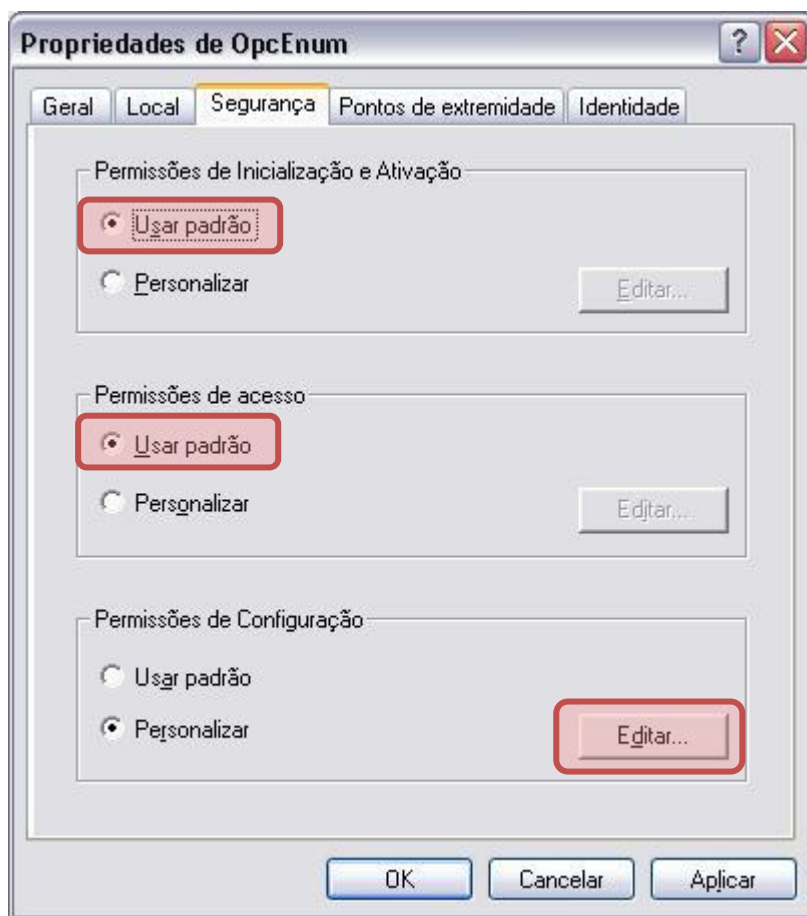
Propriedades de OpcEnum

?

Geral | Local | Segurança | Pontos de extremidade | Identidade

Permissões de Inicialização e Ativação

Usar padrão

Personalizar

Editar...

Permissões de acesso

Usar padrão

Personalizar

Editar...

Permissões de Configuração

Usar padrão

Personalizar

Editar...

OK | Cancelar | Aplicar